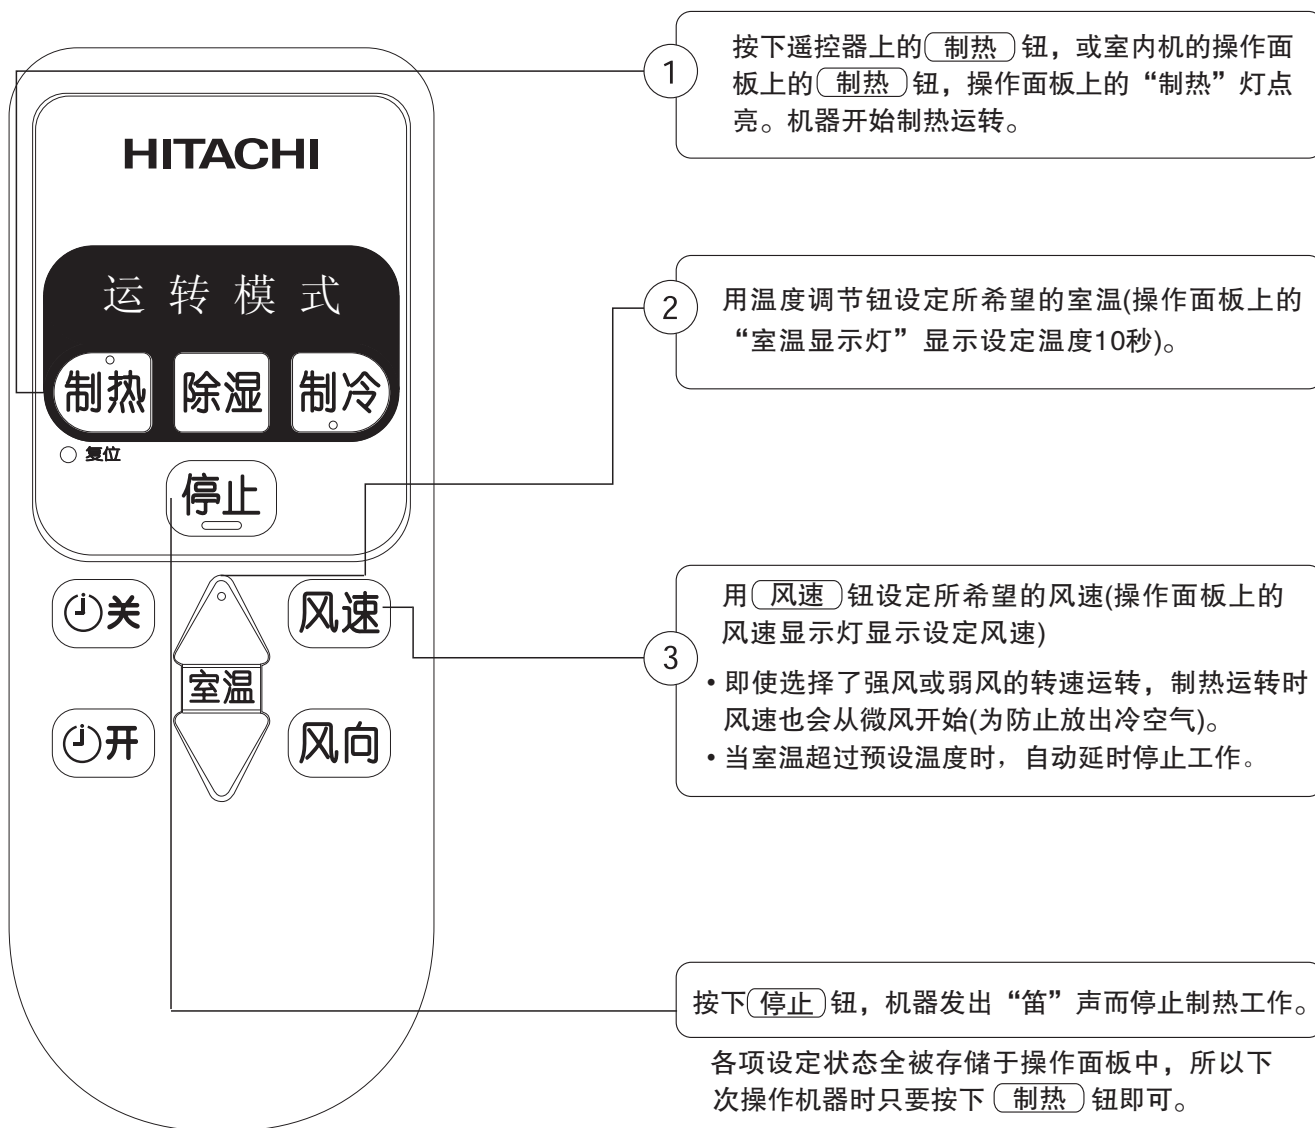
HITACHI

运 转 模 式

制热 除湿 制冷

复位

停止

关 风速

室温

开 风向

1 按下遥控器上的(制热)钮，或室内机的操作面板上的(制热)钮，操作面板上的“制热”灯点亮。机器开始制热运转。

2 用温度调节钮设定所希望的室温(操作面板上的“室温显示灯”显示设定温度10秒)。

3 用(风速)钮设定所希望的风速(操作面板上的风速显示灯显示设定风速)

• 即使选择了强风或弱风的转速运转，制热运转时风速也会从微风开始(为防止放出冷空气)。
• 当室温超过预设温度时，自动延时停止工作。

按下(停止)钮，机器发出“笛”声而停止制热工作。

各项设定状态全被存储于操作面板中，所以下次操作机器时只要按下(制热)钮即可。